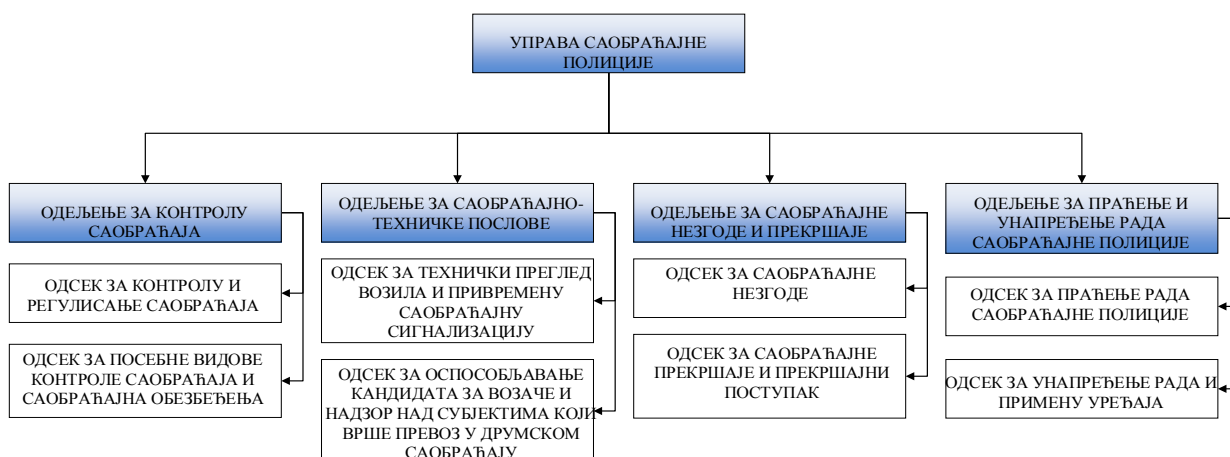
УПРАВА САОБРАЋАЈНЕ ПОЛИЦИЈЕ

ОДЕЉЕЊЕ ЗА КОНТРОЛУ САОБРАЋАЈА

ОДСЕК ЗА КОНТРОЛУ И РЕГУЛИСАЊЕ САОБРАЋАЈА

ОДСЕК ЗА ПОСЕБНЕ ВИДОВЕ КОНТРОЛЕ САОБРАЋАЈА И САОБРАЋАЈНА ОБЕЗБЕЂЕЊА

ОДЕЉЕЊЕ ЗА САОБРАЋАЈНО-ТЕХНИЧКЕ ПОСЛОВЕ

ОДСЕК ЗА ТЕХНИЧКИ ПРЕГЛЕД ВОЗИЛА И ПРИВРЕМЕНУ САОБРАЋАЈНУ СИГНАЛИЗАЦИЈУ

ОДСЕК ЗА ОСПОСОБЉАВАЊЕ КАНДИДАТА ЗА ВОЗАЧЕ И НАДЗОР НАД СУБЈЕКТИМА КОЈИ ВРШЕ ПРЕВОЗ У ДРУМСКОМ САОБРАЋАЈУ

ОДЕЉЕЊЕ ЗА САОБРАЋАЈНЕ НЕЗГОДЕ И ПРЕКРШАЈЕ

ОДСЕК ЗА САОБРАЋАЈНЕ НЕЗГОДЕ

ОДСЕК ЗА САОБРАЋАЈНЕ ПРЕКРШАЈЕ И ПРЕКРШАЈНИ ПОСТУПАК

ОДЕЉЕЊЕ ЗА ПРАЋЕЊЕ И УНАПРЕЂЕЊЕ РАДА САОБРАЋАЈНЕ ПОЛИЦИЈЕ

ОДСЕК ЗА ПРАЋЕЊЕ РАДА САОБРАЋАЈНЕ ПОЛИЦИЈЕ

ОДСЕК ЗА УНАПРЕЂЕЊЕ РАДА И ПРИМЕНУ УРЕЂАЈА